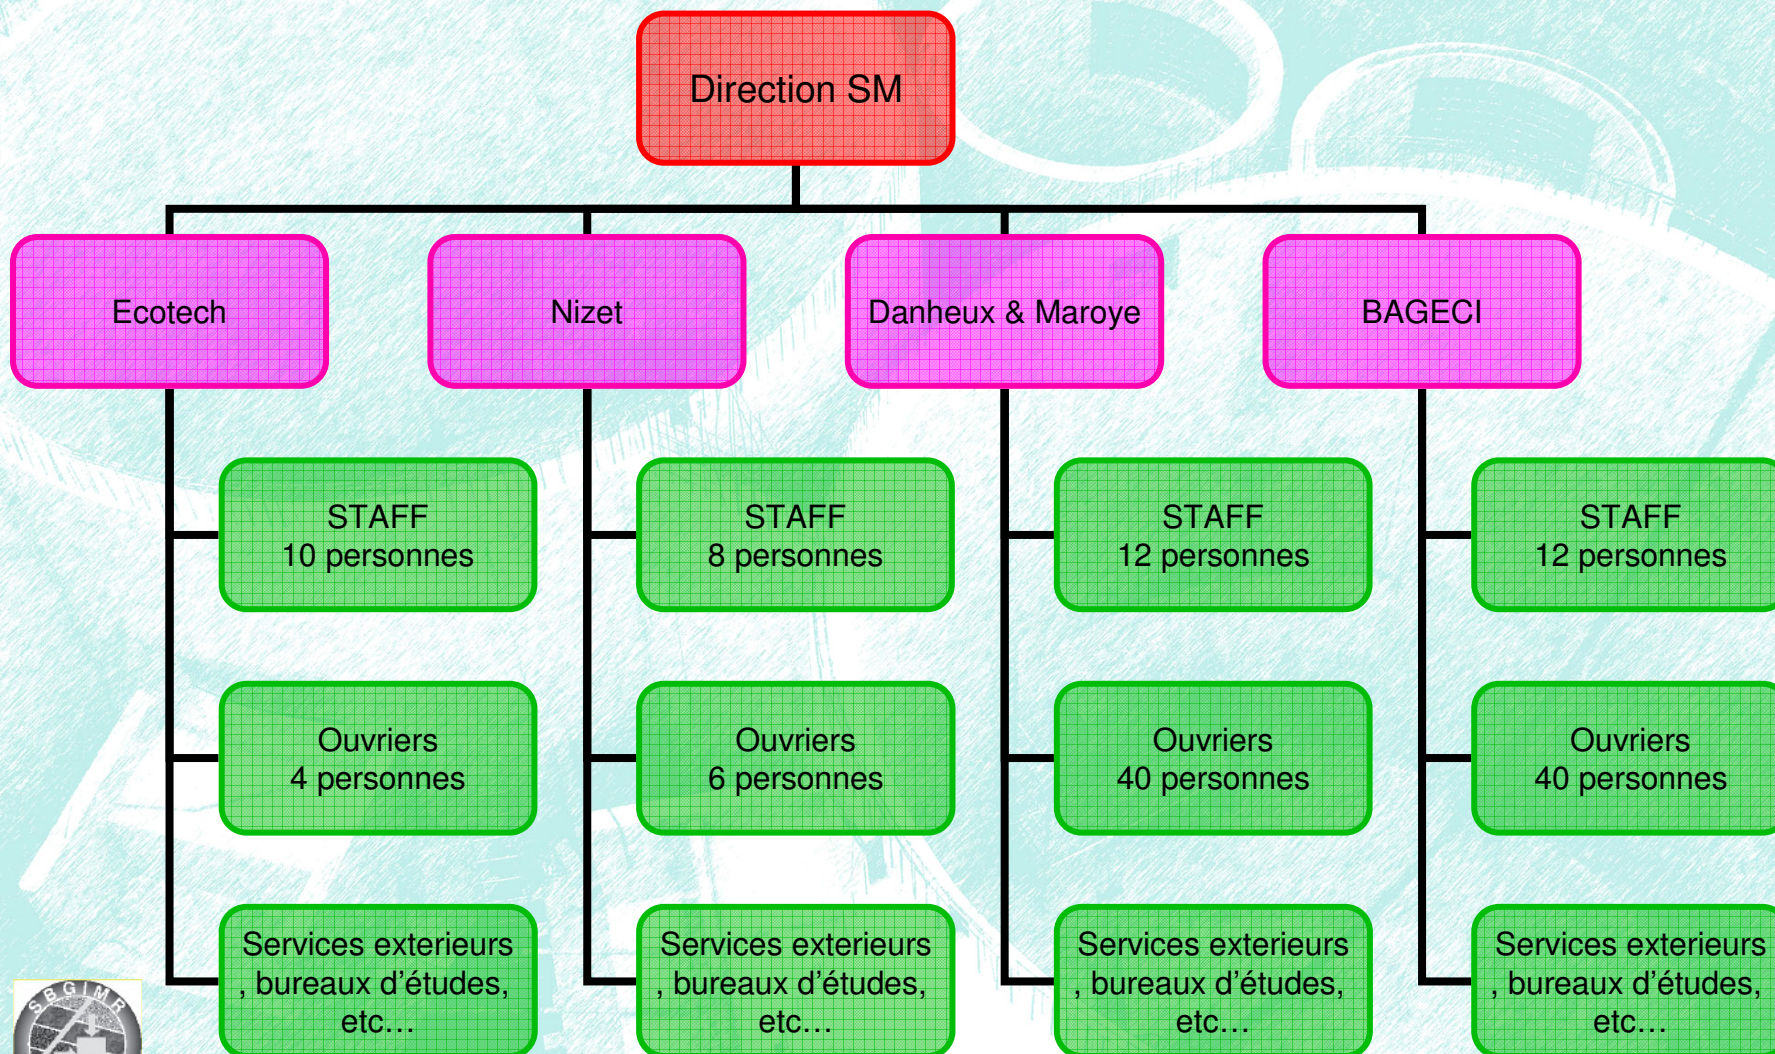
Direction SM

Ecotech

Nizet

Danheux & Maroye

BAGECI

STAFF
10 personnes

Ouvriers
4 personnes

Services exterieurs , bureaux d'études, etc…

STAFF
8 personnes

Ouvriers
6 personnes

Services exterieurs , bureaux d'études, etc…

STAFF
12 personnes

Ouvriers
40 personnes

Services exterieurs , bureaux d'études, etc…

STAFF
12 personnes

Ouvriers
40 personnes

Services exterieurs , bureaux d'études, etc…

SBGIMR